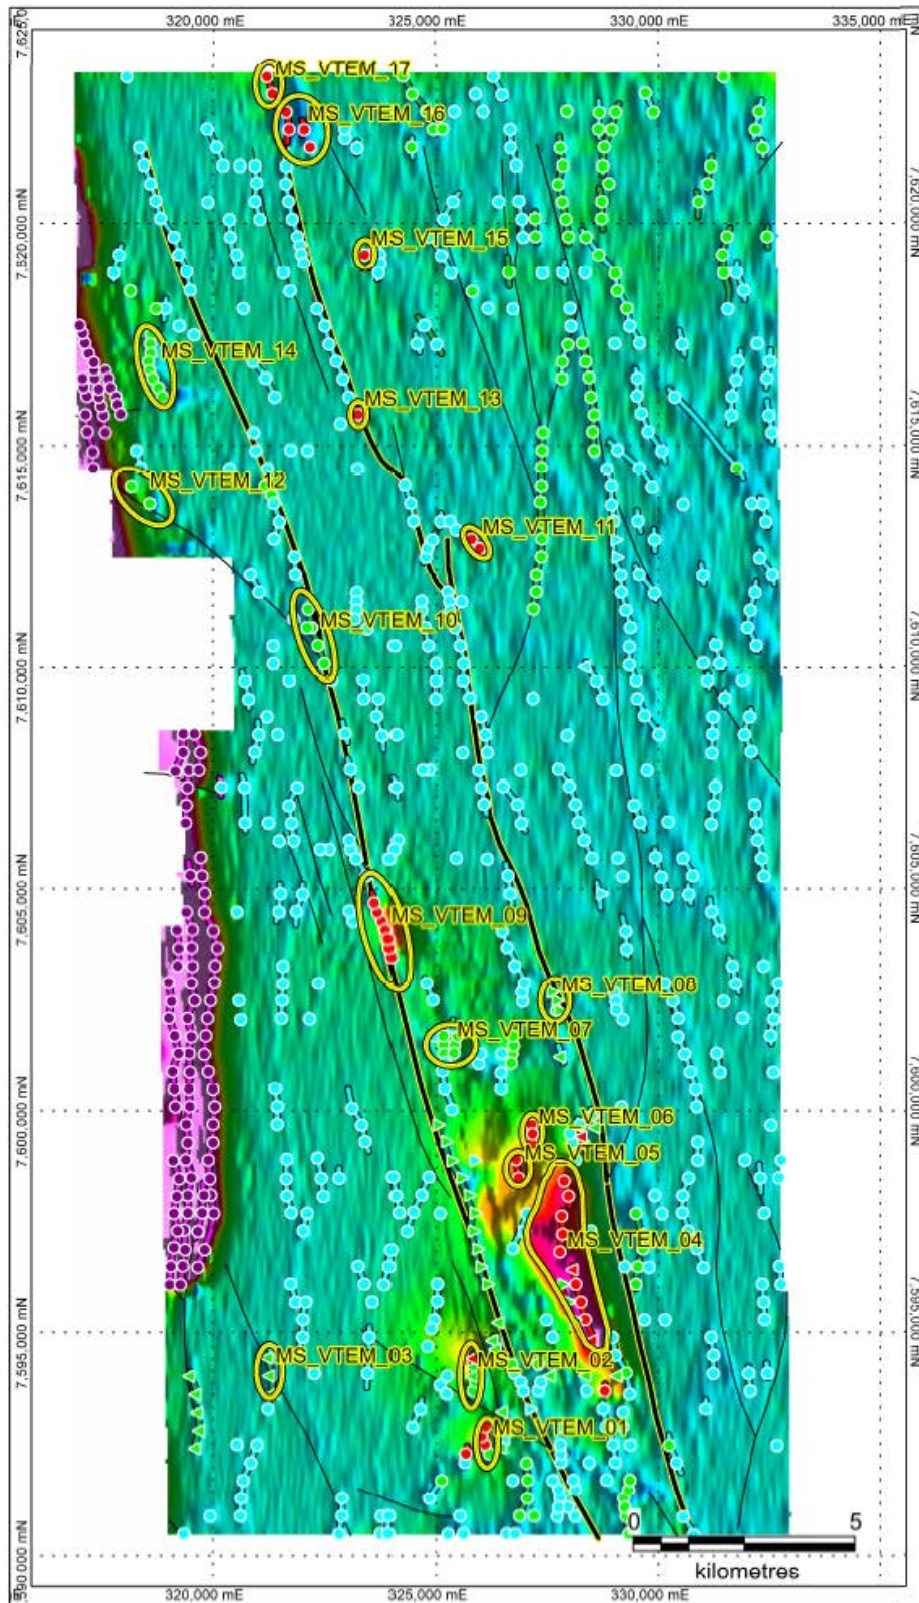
320,000 mE
325,000 mE
330,000 mE
335,000 mE
7,625,000 mN
7,620,000 mN
7,615,000 mN
7,610,000 mN
7,605,000 mN
7,600,000 mN
7,595,000 mN
7,590,000 mN

MS_VTEM_17
MS_VTEM_16
MS_VTEM_15
MS_VTEM_14
MS_VTEM_13
MS_VTEM_12
MS_VTEM_11
MS_VTEM_10
MS_VTEM_09
MS_VTEM_08
MS_VTEM_07
MS_VTEM_06
MS_VTEM_05
MS_VTEM_04
MS_VTEM_03
MS_VTEM_02
MS_VTEM_01

0
5
kilometres

320,000 mE
325,000 mE
330,000 mE